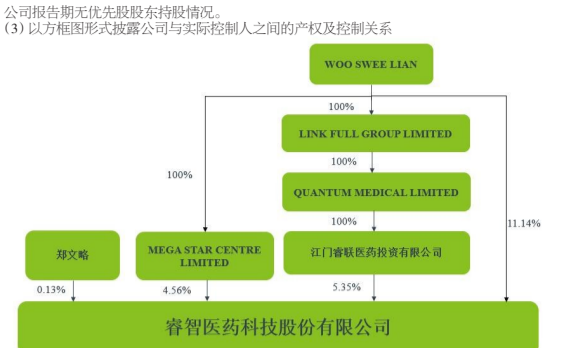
公司报告期无优先股股东持股情况。
（3）以方框图形式披露公司与实际控制人之间的产权及控制关系

WOO SWEE LIAN

100%

LINK FULL GROUP LIMITED

100%

100%

QUANTUM MEDICAL LIMITED

100%

11.14%

郑文略

MEGA STAR CENTRE LIMITED

江门睿联医药投资有限公司

0.13%

4.56%

5.35%

睿智医药科技股份有限公司